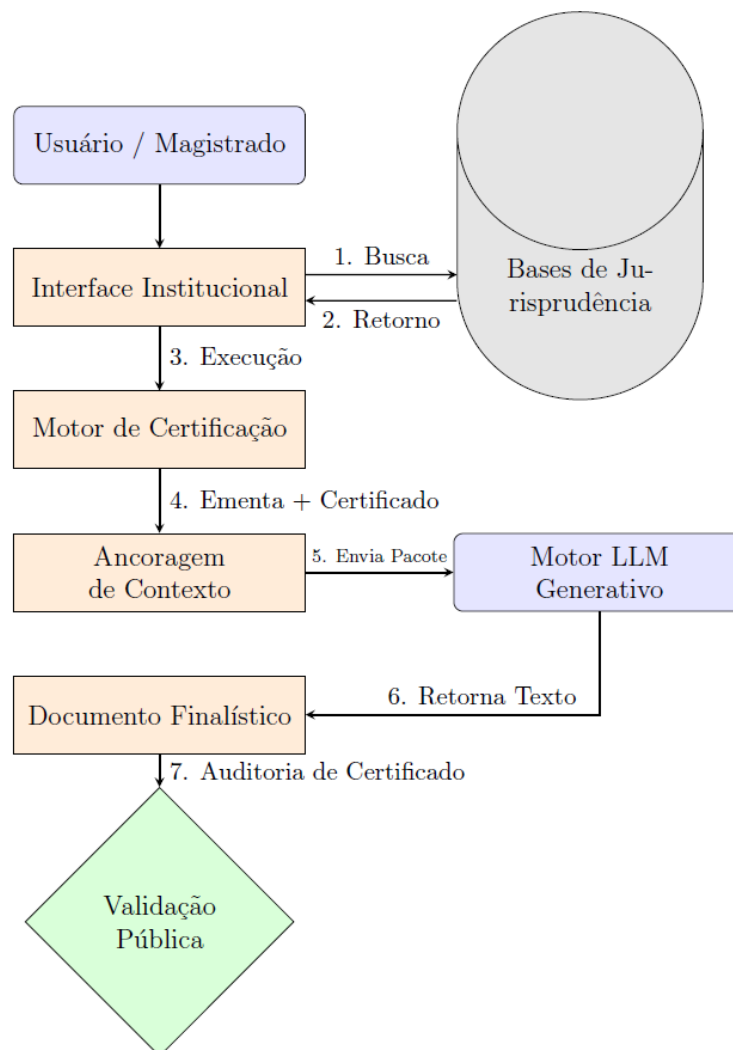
Usuário / Magistrado

Interface Institucional

1. Busca

2. Retorno

Bases de Jurisprudência

3. Execução

Motor de Certificação

4. Ementa + Certificado

Ancoragem de Contexto

5. Envia Pacote

Motor LLM Generativo

6. Retorna Texto

Documento Finalístico

7. Auditoria de Certificado

Validação Pública